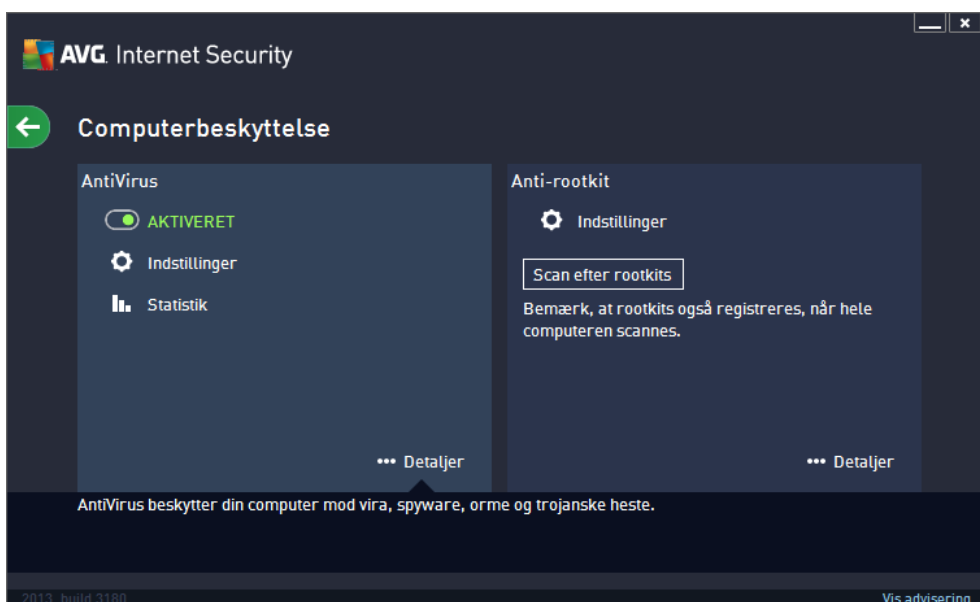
AVG. Internet Security

Computerbeskyttelse

AntiVirus

AKTIVERET

Indstillinger

Statistik

••• Detaljer

Anti-rootkit

Indstillinger

Scan efter rootkits

Bemærk, at rootkits også registreres, når hele computeren scannes.

••• Detaljer

AntiVirus beskytter din computer mod vira, spyware, orme og trojanske heste.

2013 build 3180

Vis advisering